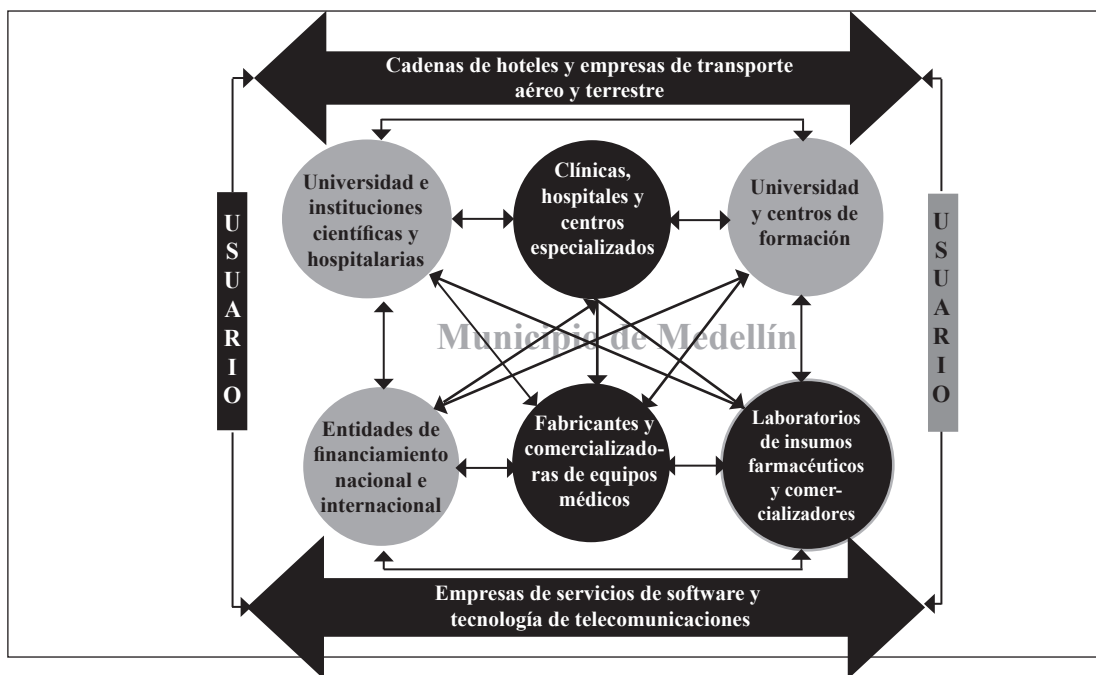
Cadenas de hoteles y empresas de transporte aéreo y terrestre

USUARIO

Universidad e instituciones científicas y hospitalarias

Clínicas, hospitales y centros especializados

Universidad y centros de formación

USUARIO

Municipio de Medellín

Entidades de financiamiento nacional e internacional

Fabricantes y comercializadoras de equipos médicos

Laboratorios de insumos farmacéuticos y comercializadores

Empresas de servicios de software y tecnología de telecomunicaciones